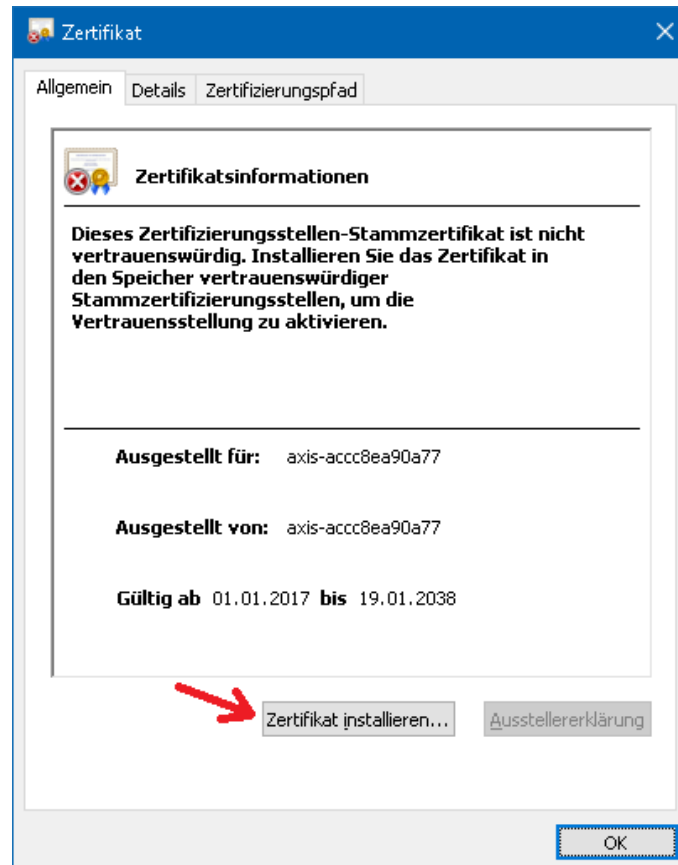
Zertifikat

Allgemein Details Zertifizierungspfad

Zertifikatsinformationen

Dieses Zertifizierungsstellen-Stammzertifikat ist nicht vertrauenswürdig. Installieren Sie das Zertifikat in den Speicher vertrauenswürdiger Stammzertifizierungsstellen, um die Vertrauensstellung zu aktivieren.

Ausgestellt für: axis-accc8ea90a77

Ausgestellt von: axis-accc8ea90a77

Gültig ab 01.01.2017 bis 19.01.2038

Zertifikat installieren...

Ausstellererklärung

OK